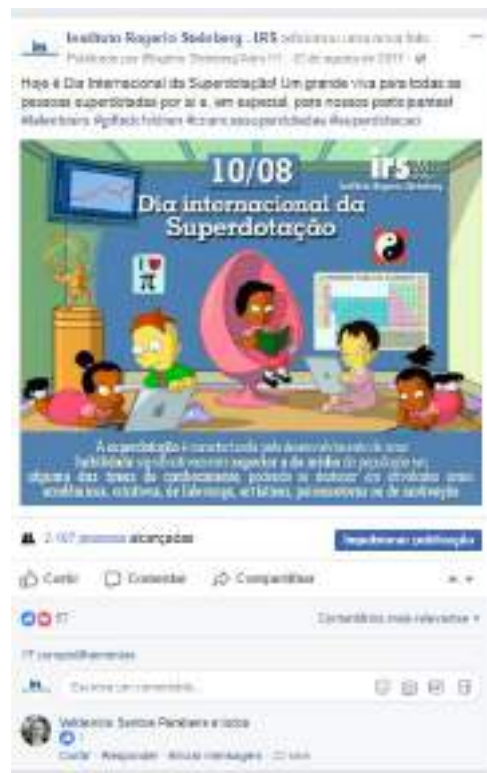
Instituto Rogerio Steinberg - IRS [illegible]
Publicado por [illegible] · 10 de agosto de 2017 ·

Hoje é Dia Internacional da Superdotação! Um grande viva para todas as pessoas superdotadas por aí e, em especial, para nossos participantes! #talentosos #giftedchildren #criançassuperdotadas #superdotacao

10/08
Dia internacional da Superdotação

irs
Instituto Rogerio Steinberg

I ♥ π

A superdotação é caracterizada pelo desenvolvimento de uma habilidade significativamente superior à da média da população em alguma das áreas do conhecimento, podendo se destacar em atividades como: acadêmicas, artística, de liderança, artísticas, psicomotoras ou de motivação.

2.107 pessoas alcançadas

Impulsionar publicação

Curtir Comentar Compartilhar

17

Comentários mais relevantes

17 compartilhamentos

Escreva um comentário...

Valdenice Santos Pereira e outros
Curtir · Responder · Enviar mensagem · 22 sem